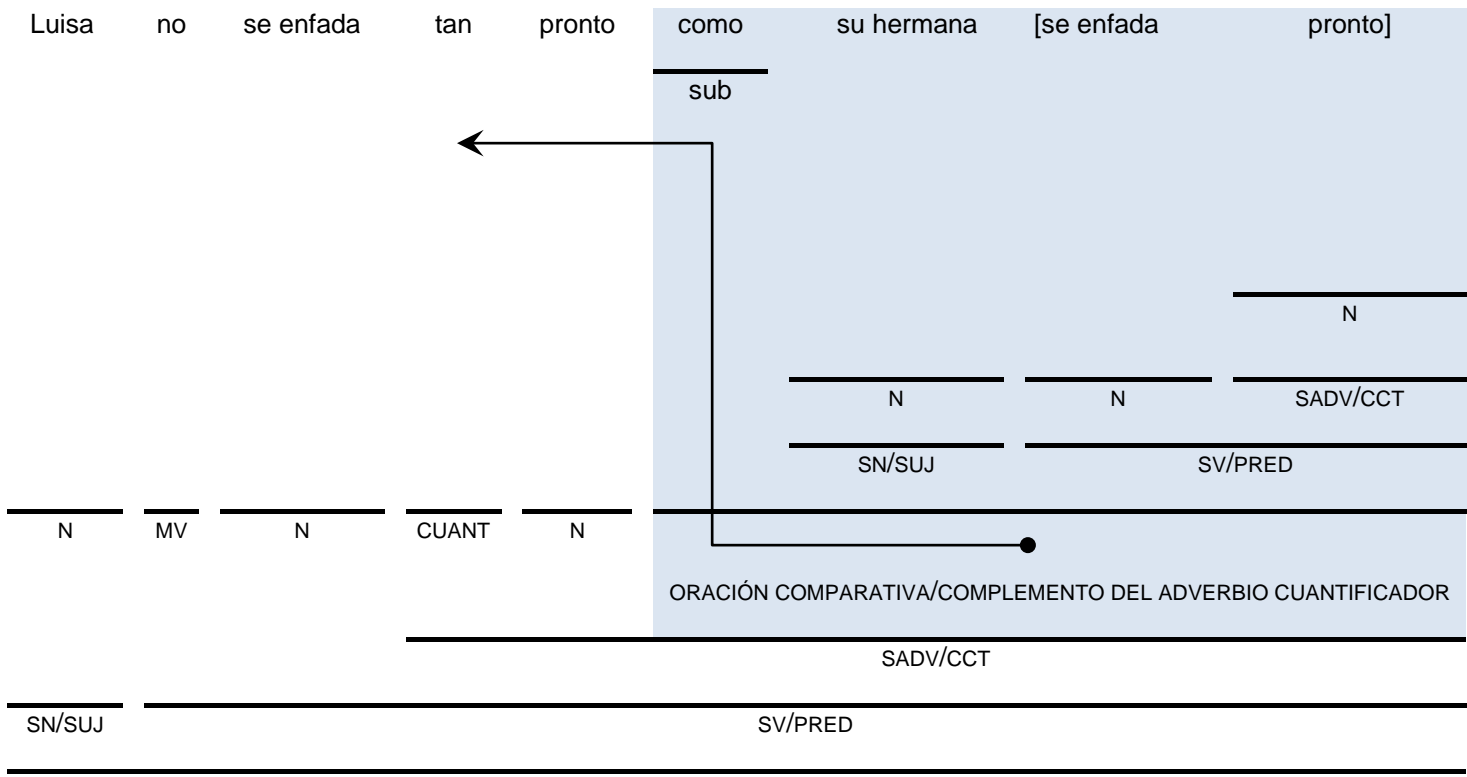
Luisa no se enfada tan pronto como su hermana [se enfada pronto]

sub

N

N N SADV/CCT

SN/SUJ SV/PRED

N MV N CUANT N

ORACIÓN COMPARATIVA/COMPLEMENTO DEL ADVERBIO CUANTIFICADOR

SADV/CCT

SN/SUJ SV/PRED